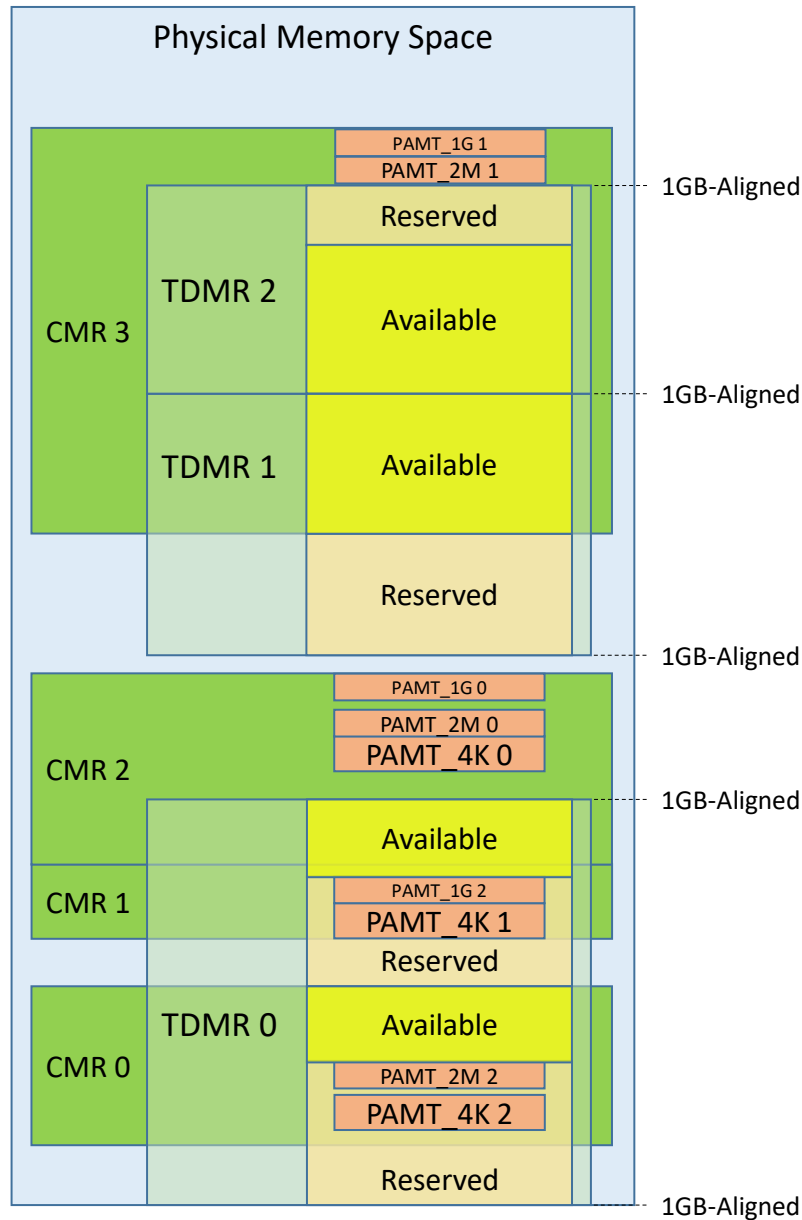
Physical Memory Space

PAMT_1G 1
PAMT_2M 1
1GB-Aligned
Reserved
TDMR 2
CMR 3
Available
1GB-Aligned
TDMR 1
Available
Reserved
1GB-Aligned

PAMT_1G 0
PAMT_2M 0
PAMT_4K 0
CMR 2
1GB-Aligned
Available
CMR 1
PAMT_1G 2
PAMT_4K 1
Reserved
TDMR 0
Available
CMR 0
PAMT_2M 2
PAMT_4K 2
Reserved
1GB-Aligned